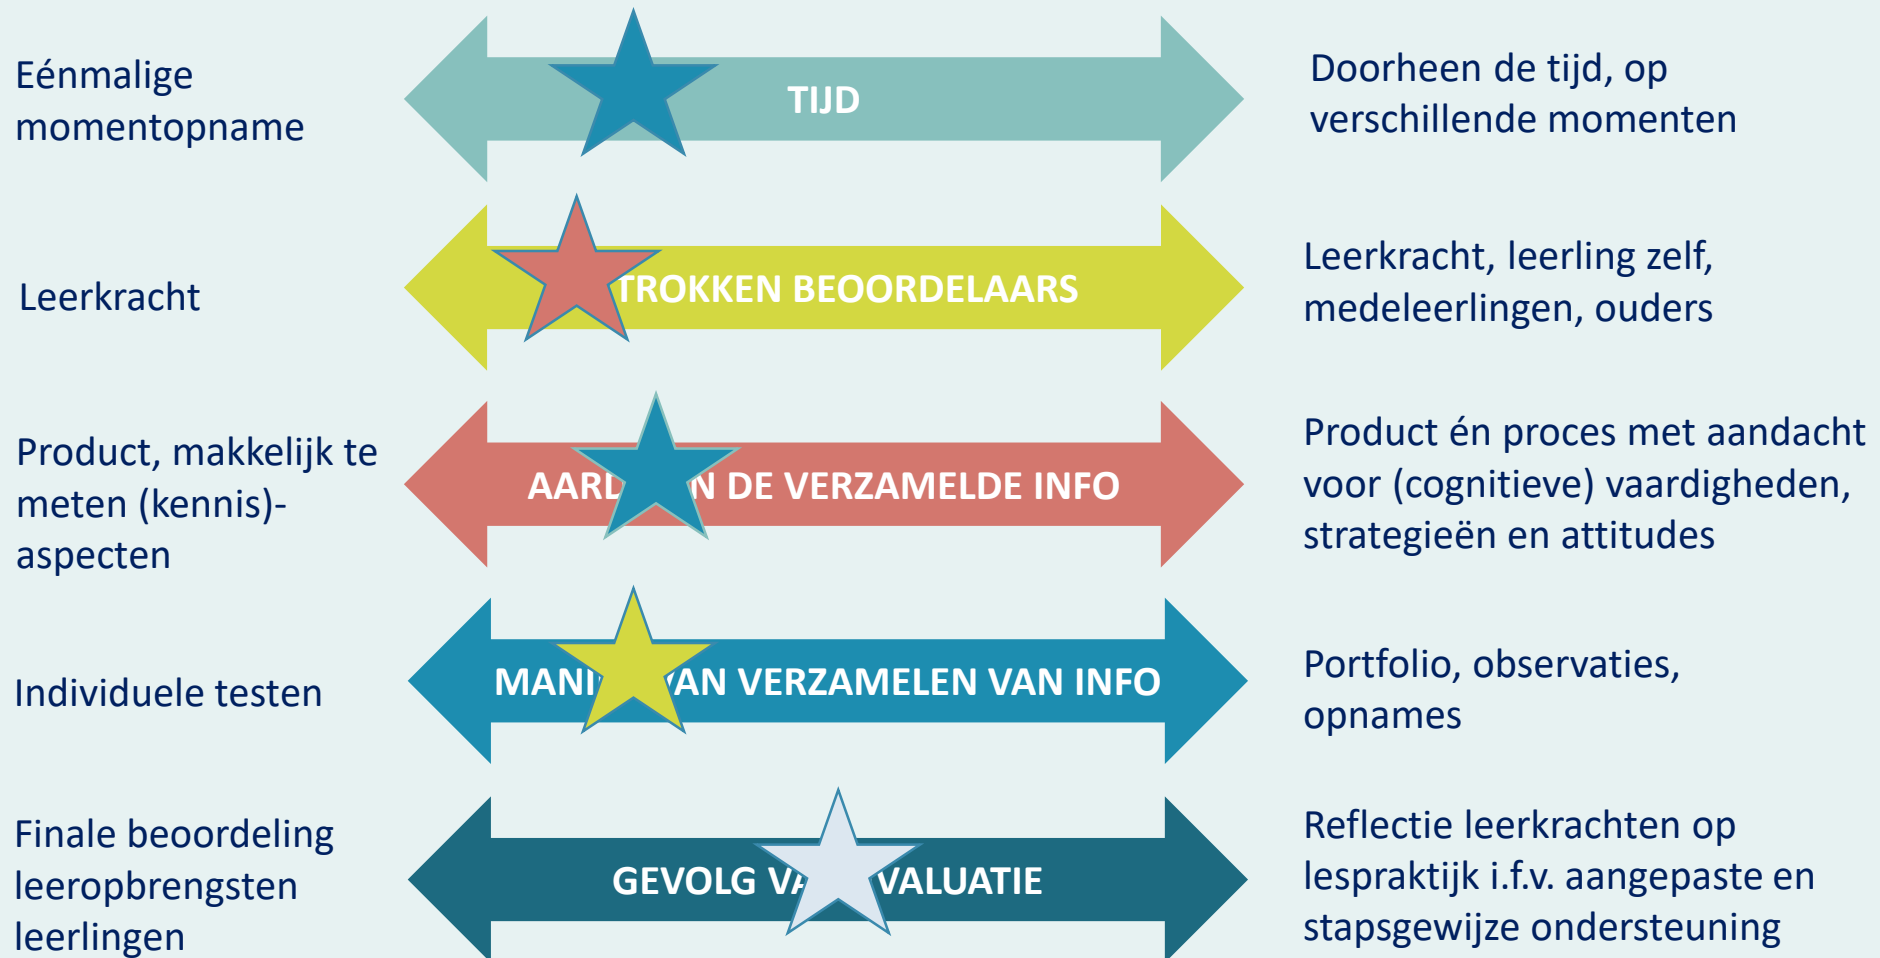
Eénmalige momentopname

TIJD

Doorheen de tijd, op verschillende momenten

Leerkracht

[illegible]TROKKEN BEOORDELAARS

Leerkracht, leerling zelf, medeleerlingen, ouders

Product, makkelijk te meten (kennis)-aspecten

AARD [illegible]N DE VERZAMELDE INFO

Product én proces met aandacht voor (cognitieve) vaardigheden, strategieën en attitudes

Individuele testen

MANI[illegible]VAN VERZAMELEN VAN INFO

Portfolio, observaties, opnames

Finale beoordeling leeropbrengsten leerlingen

GEVOLG V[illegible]VALUATIE

Reflectie leerkrachten op lespraktijk i.f.v. aangepaste en stapsgewijze ondersteuning